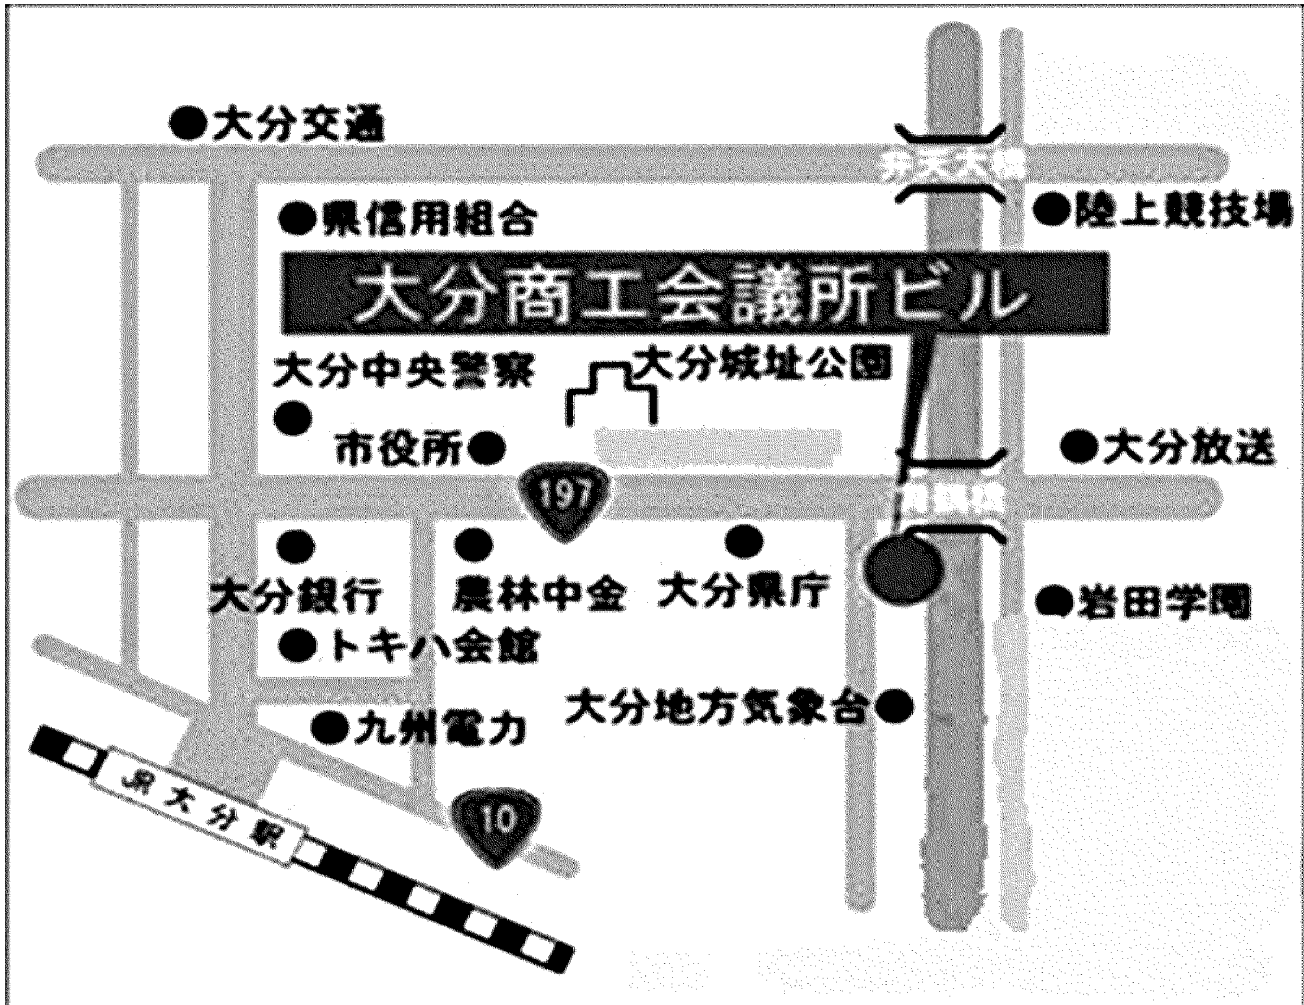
●大分交通

弁天大橋

●県信用組合

●陸上競技場

大分商工会議所ビル

大分中央警察

●

大分城址公園

市役所●

●大分放送

197

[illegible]

●

大分銀行

●

農林中金

●

大分県庁

●岩田学園

●トキハ会館

大分地方気象台●

●九州電力

JR大分駅

10